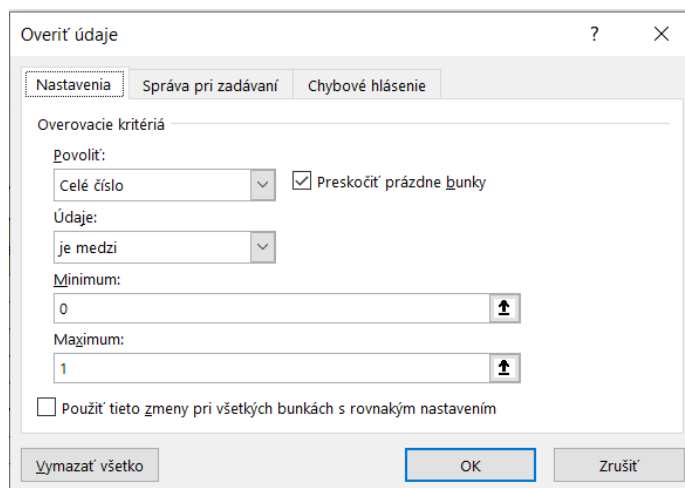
Overiť údaje

?

Nastavenia | Správa pri zadávaní | Chybové hlásenie

Overovacie kritériá

Povoliť:

Celé číslo

Preskočiť prázdne bunky

Údaje:

je medzi

Minimum:

0

Maximum:

1

Použiť tieto zmeny pri všetkých bunkách s rovnakým nastavením

Vymazať všetko

OK

Zrušiť